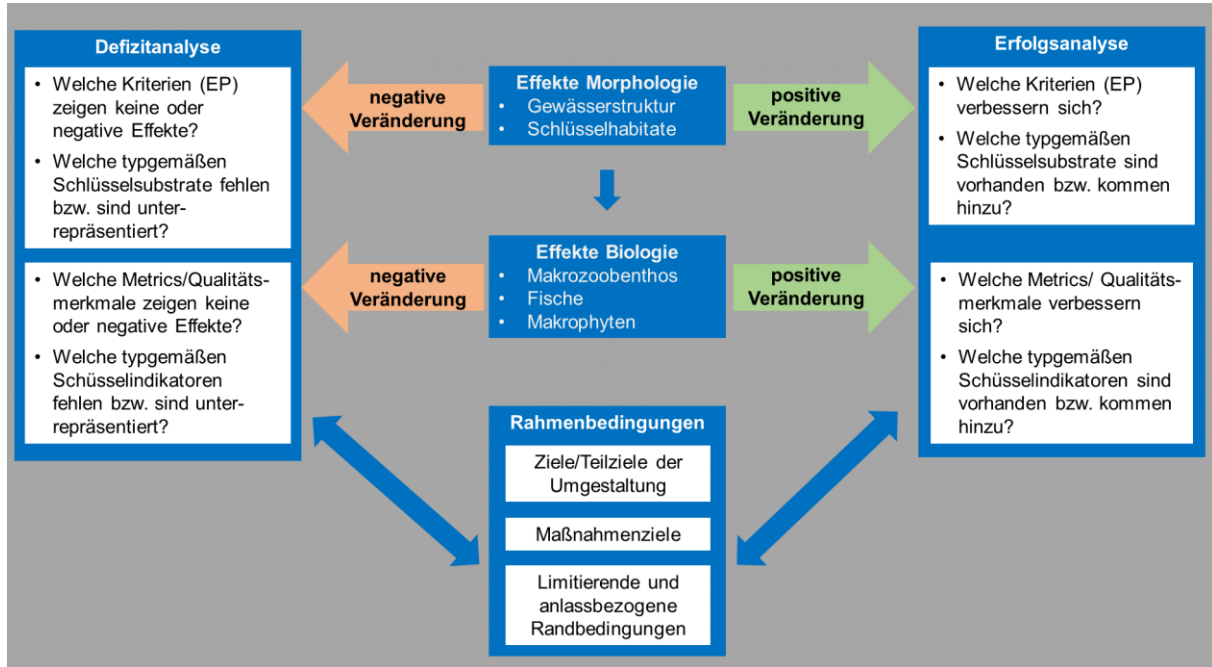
Defizitanalyse

• Welche Kriterien (EP) zeigen keine oder negative Effekte?
• Welche typgemäßen Schlüsselsubstrate fehlen bzw. sind unterrepräsentiert?

• Welche Metrics/Qualitätsmerkmale zeigen keine oder negative Effekte?
• Welche typgemäßen Schüsselindikatoren fehlen bzw. sind unterrepräsentiert?

negative Veränderung

Effekte Morphologie
• Gewässerstruktur
• Schlüsselhabitate

positive Veränderung

negative Veränderung

Effekte Biologie
• Makrozoobenthos
• Fische
• Makrophyten

positive Veränderung

Erfolgsanalyse

• Welche Kriterien (EP) verbessern sich?
• Welche typgemäßen Schlüsselsubstrate sind vorhanden bzw. kommen hinzu?

• Welche Metrics/ Qualitätsmerkmale verbessern sich?
• Welche typgemäßen Schüsselindikatoren sind vorhanden bzw. kommen hinzu?

Rahmenbedingungen

Ziele/Teilziele der Umgestaltung

Maßnahmenziele

Limitierende und anlassbezogene Randbedingungen